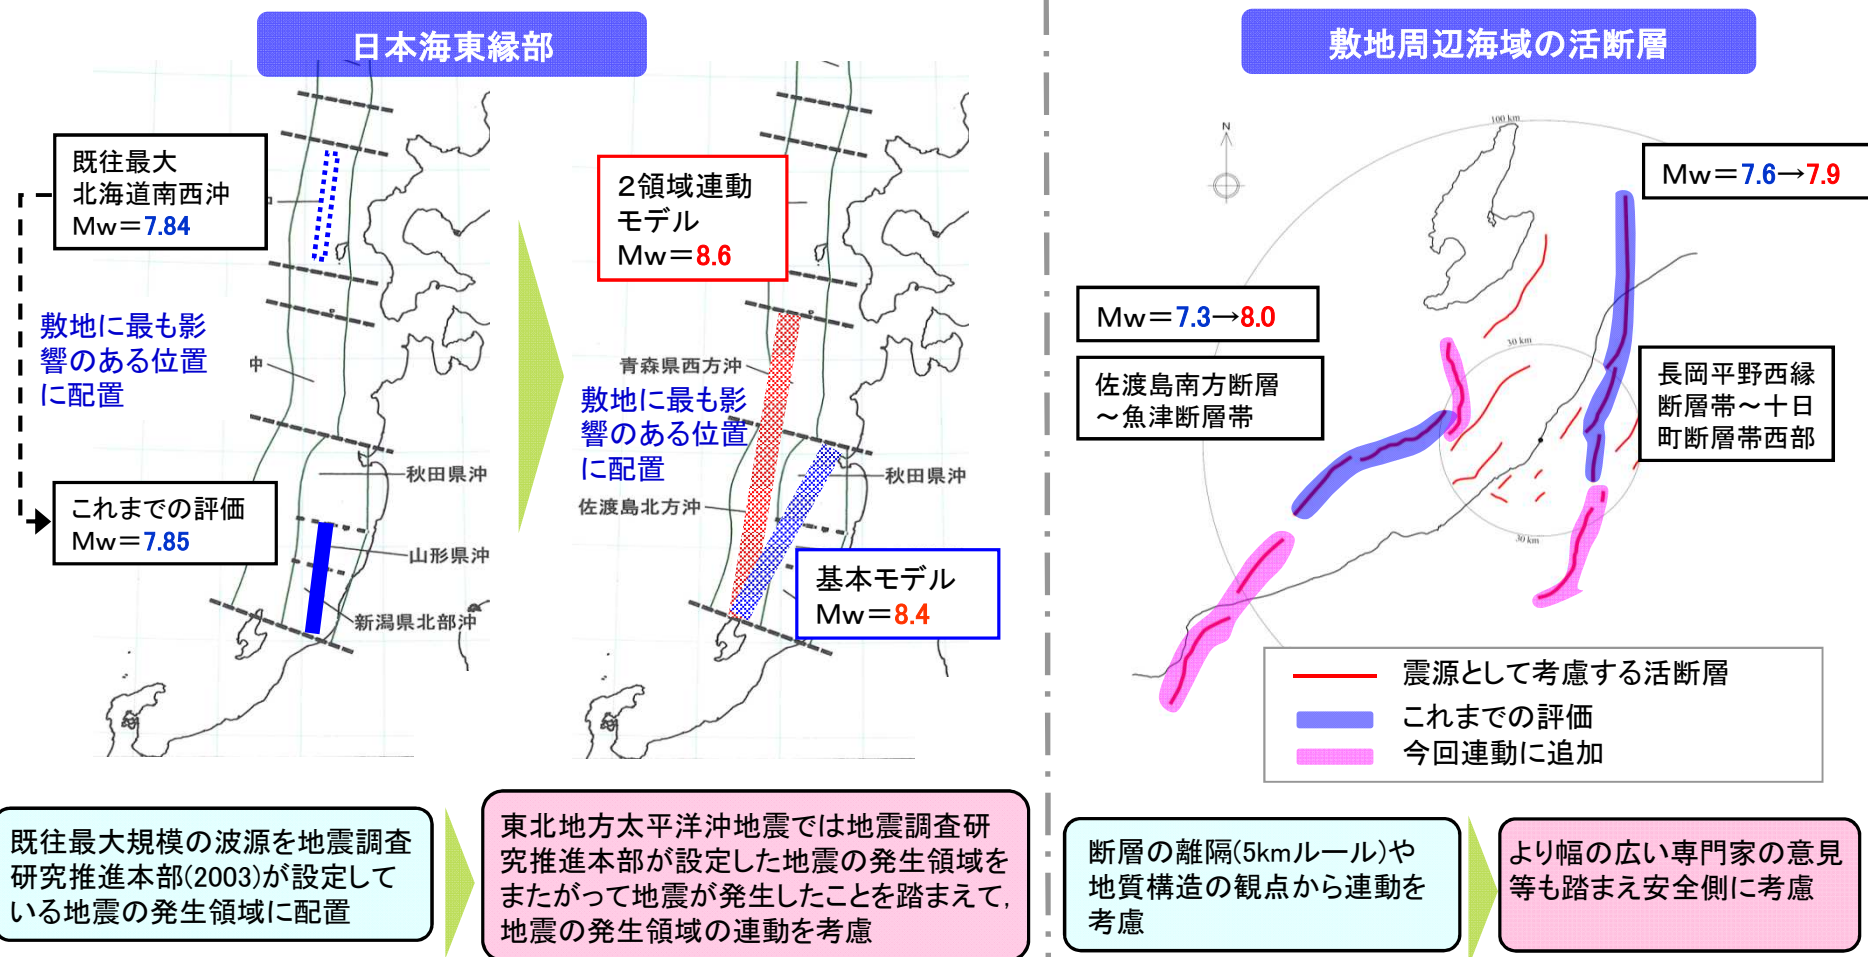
日本海東縁部

既往最大
北海道南西沖
Mw＝7.84

敷地に最も影響のある位置に配置

中

秋田県沖

これまでの評価
Mw＝7.85

山形県沖

新潟県北部沖

2領域連動
モデル
Mw＝8.6

青森県西方沖

敷地に最も影響のある位置に配置

佐渡島北方沖

秋田県沖

基本モデル
Mw＝8.4

既往最大規模の波源を地震調査研究推進本部(2003)が設定している地震の発生領域に配置

東北地方太平洋沖地震では地震調査研究推進本部が設定した地震の発生領域をまたがって地震が発生したことを踏まえて，地震の発生領域の連動を考慮

敷地周辺海域の活断層

N

100 km

Mw＝7.6→7.9

Mw＝7.3→8.0

佐渡島南方断層
～魚津断層帯

30 km

長岡平野西縁
断層帯～十日
町断層帯西部

30 km

震源として考慮する活断層
これまでの評価
今回連動に追加

断層の離隔(5kmルール)や地質構造の観点から連動を考慮

より幅の広い専門家の意見等も踏まえ安全側に考慮